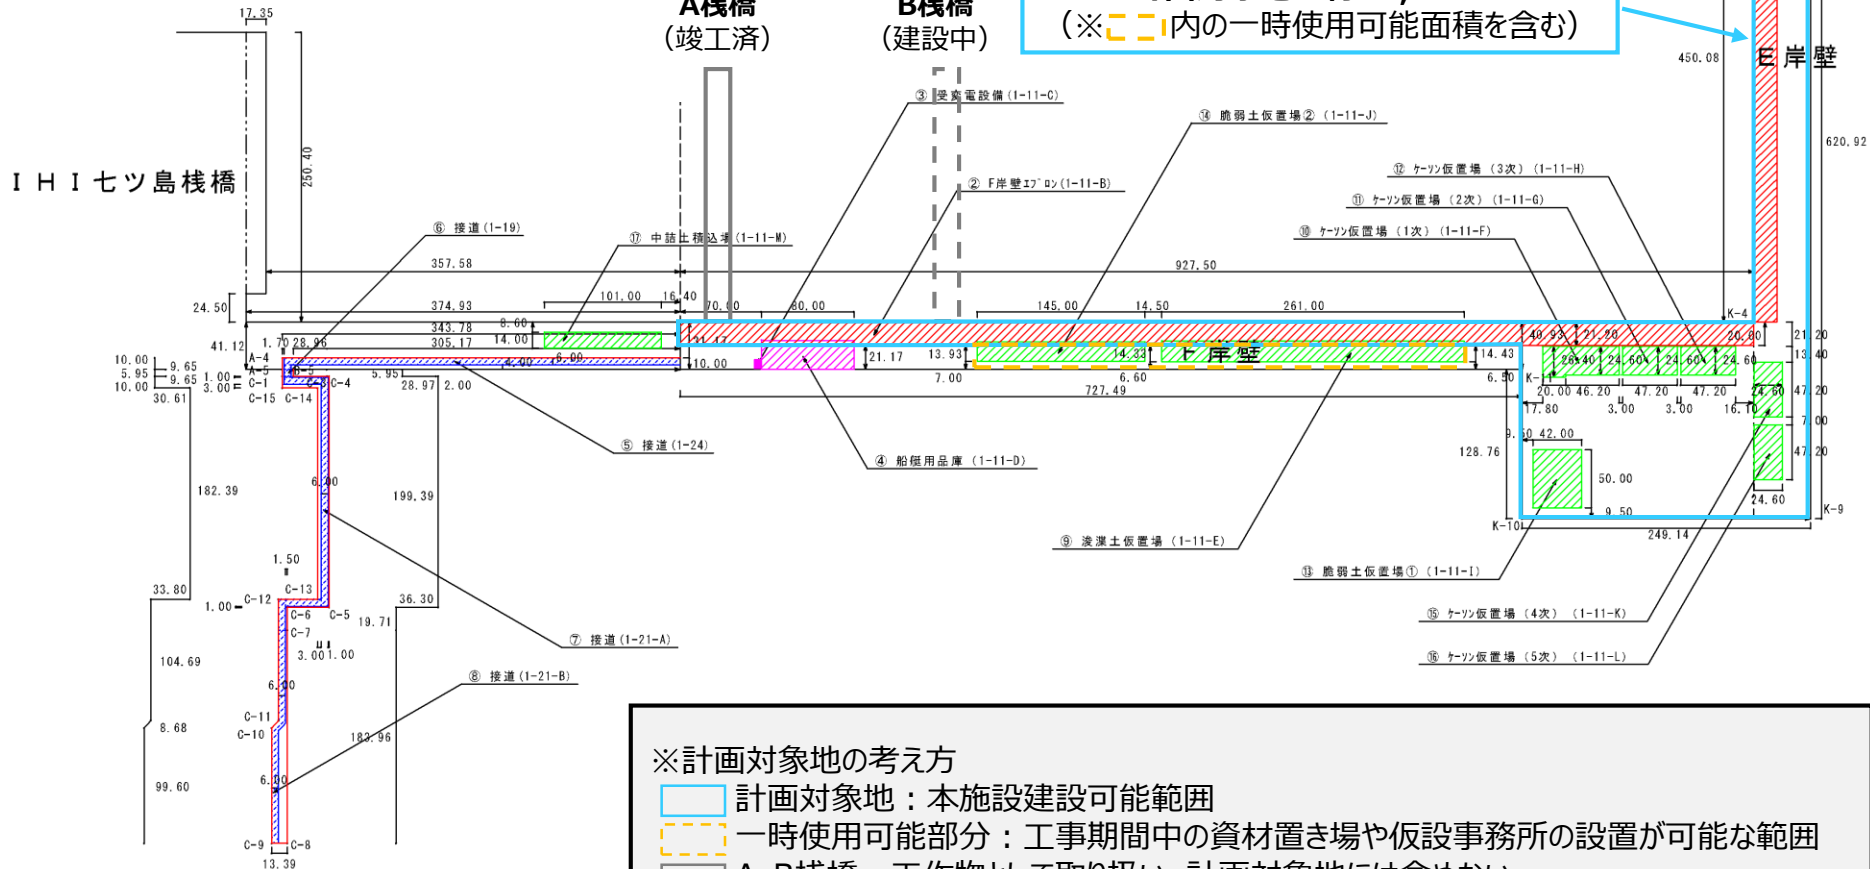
A桟橋
（竣工済）

B桟橋
（建設中）

（※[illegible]内の一時使用可能面積を含む）

E岸壁

IHI七ツ島桟橋

17.35
250.40
24.50
41.12
357.58
374.93
343.78
305.17
927.50
450.08
620.92

③ 受変電設備（1-11-C）
⑭ 脆弱土仮置場②（1-11-J）
② F岸壁エプロン（1-11-B）
⑫ ケーソン仮置場（3次）（1-11-H）
⑪ ケーソン仮置場（2次）（1-11-G）
⑩ ケーソン仮置場（1次）（1-11-F）
⑥ 接道（1-19）
⑰ 中詰土積込場（1-11-M）

101.00
16.40
70.00
80.00
145.00
14.50
261.00
8.60
14.00
6.00
10.00
21.17
13.93
14.33
F岸壁
14.43
6.50
40.93
21.20
20.80
21.20
13.40
26.40
24.60
24.60
24.60
24.60
47.20
7.00
47.20
20.00
46.20
47.20
47.20
17.80
3.00
3.00
16.10
7.00
6.60
727.49
K-4
K-1
K-9
K-10
42.00
128.76
50.00
9.50
249.14
24.60

10.00
5.95
10.00
9.65
9.65
1.00
3.00
1.70
28.96
A-4
A-5
C-1
C-15
C-14
C-4
5.95
28.97
2.00
30.61
182.39
199.39
6.00
1.50
C-13
33.80
1.00
C-12
C-6
C-5
C-7
19.71
36.30
3.00
1.00
104.69
6.00
C-11
C-10
8.68
183.96
6.00
99.60
C-9
C-8
13.39

⑤ 接道（1-24）
④ 船艇用品庫（1-11-D）
⑨ 浚渫土仮置場（1-11-E）
⑬ 脆弱土仮置場①（1-11-I）
⑮ ケーソン仮置場（4次）（1-11-K）
⑯ ケーソン仮置場（5次）（1-11-L）
⑦ 接道（1-21-A）
⑧ 接道（1-21-B）

※計画対象地の考え方
計画対象地：本施設建設可能範囲
一時使用可能部分：工事期間中の資材置き場や仮設事務所の設置が可能な範囲
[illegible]